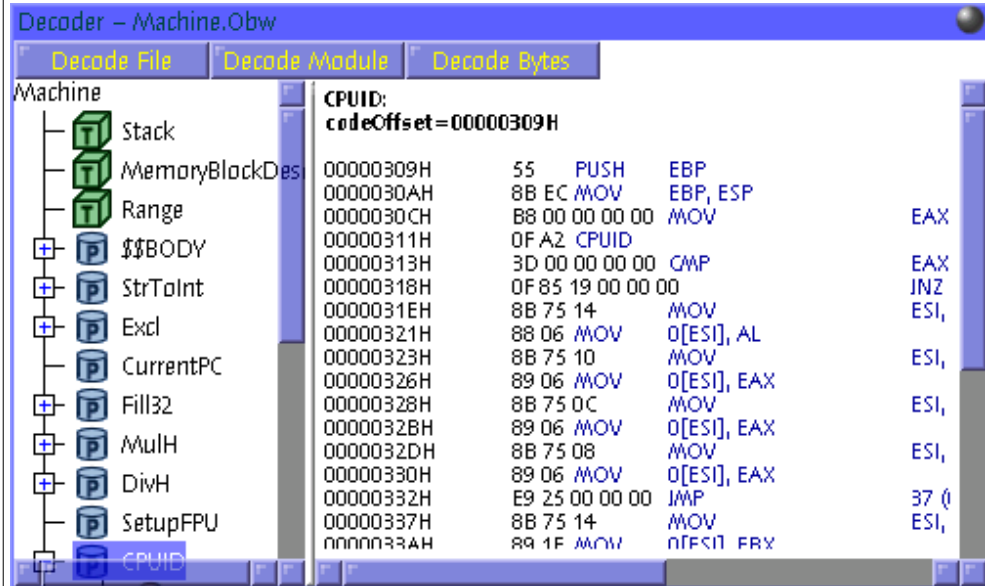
Decoder – Machine.Obw

Decode File | Decode Module | Decode Bytes

Machine
T Stack
T MemoryBlockDes
T Range
P $$BODY
P StrToInt
P Excl
P CurrentPC
P Fill32
P MulH
P DivH
P SetupFPU
P CPUID

CPUID:
codeOffset=00000309H

| | | | | |
|---|---|---|---|---|
| 00000309H | 55 | PUSH | EBP | |
| 0000030AH | 8B EC | MOV | EBP, ESP | |
| 0000030CH | B8 00 00 00 00 | MOV | | EAX |
| 00000311H | 0F A2 | CPUID | | |
| 00000313H | 3D 00 00 00 00 | CMP | | EAX |
| 00000318H | 0F 85 19 00 00 00 | | | JNZ |
| 0000031EH | 8B 75 14 | | MOV | ESI, |
| 00000321H | 88 06 | MOV | 0[ESI], AL | |
| 00000323H | 8B 75 10 | | MOV | ESI, |
| 00000326H | 89 06 | MOV | 0[ESI], EAX | |
| 00000328H | 8B 75 0C | | MOV | ESI, |
| 0000032BH | 89 06 | MOV | 0[ESI], EAX | |
| 0000032DH | 8B 75 08 | | MOV | ESI, |
| 00000330H | 89 06 | MOV | 0[ESI], EAX | |
| 00000332H | E9 25 00 00 00 | | JMP | 37 ( |
| 00000337H | 8B 75 14 | | MOV | ESI, |
| 0000033AH | 89 1E | MOV | 0[ESI], EBX | |